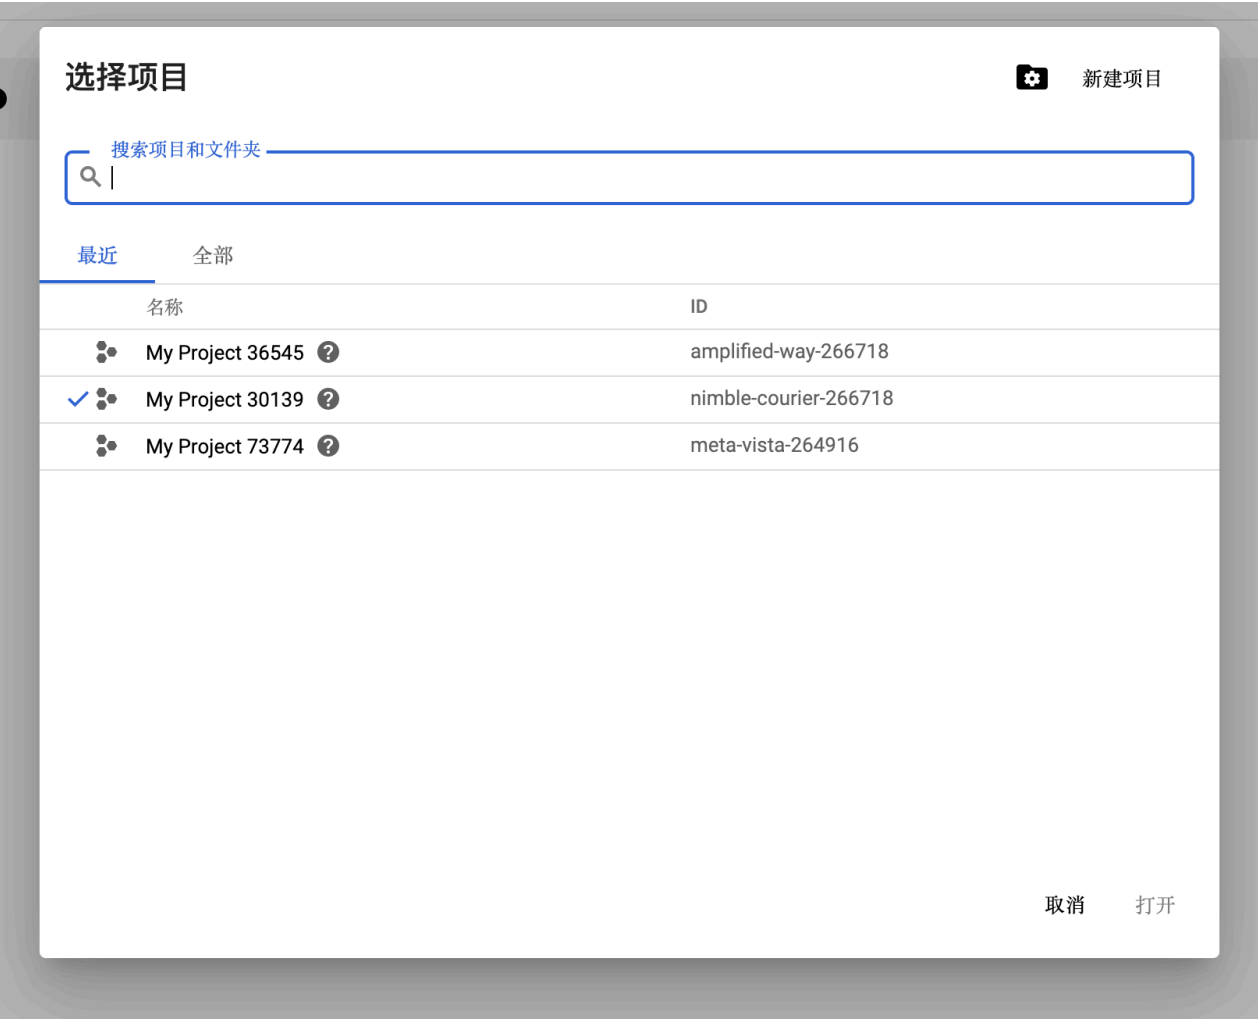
选择项目

新建项目

搜索项目和文件夹

最近 全部

| 名称 | ID |
|---|---|
| My Project 36545 | amplified-way-266718 |
| My Project 30139 | nimble-courier-266718 |
| My Project 73774 | meta-vista-264916 |

取消 打开